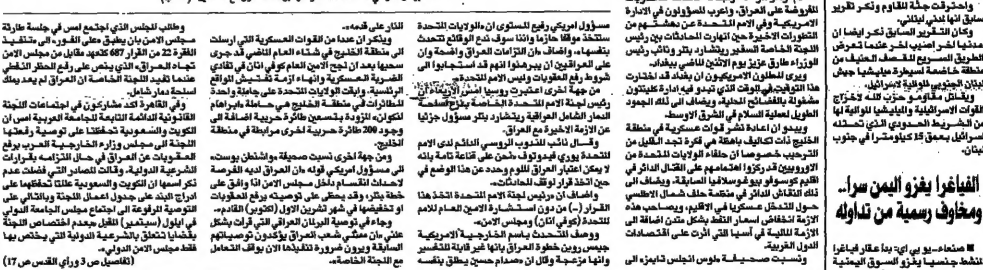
وطالب المجلس الذي اجتمع امس في جلسة طارئة مجلس الامن بان يطبق على الفور، اي مضى الفقرة 22 من القرار 687 كتعهد مقابل من مجلس الامن تجاه العراق الذي ينص على رفع الحظر النفطي عندما تفيد اللجنة الخاصة ان العراق تم بعد بذلك أسلحة دمار شامل.

وفي القاهرة اكد مشاركون في اجتماعات اللجنة القانونية الدائمة التابعة للجامعة العربية امس ان الكويت والسعودية تحفظتا على توصية رفعتها اللجنة الى مجلس وزراء الخارجية العرب برفع العقوبات عن العراق في حال التزامه بقرارات الشرعية الدولية. وقالت المصادر التي طلبت عدم ذكر اسمها ان الكويت والسعودية طلبتا تحفظهما على ادراج البند على جدول اعمال الاجتماع الوزاري للجامعة المقرر في ايلول (سبتمبر) المقبل بحجة عدم اختصاص اللجنة بقضايا تتعلق بالقضايا الدولية التي يختص بها فقط مجلس الامن الدولي.

(تفاصيل ص 3 وراي القدس ص 17)

النار على قدمه.

ويتكرر الحديث عن القوات العسكرية التي ارسلت الى منطقة الخليج في الشتاء الماضي قد جرى سحبها بعد ان نجح الامين العام كوفي انان في تفادي الضربة العسكرية وانهاء ازمة تفتيش المواقع الرئاسية. وابقت الولايات المتحدة على حاملة واحدة للطائرات في منطقة الخليج هي حاملة «ابراهام لنكولن» المزودة بتسعين طائرة حربية اضافة الى وجود 200 طائرة حربية اخرى مرابطة في منطقة الخليج.

ومن جهة اخرى نسبت صحيفة واشنطن بوست الى مسؤول امريكي قوله ان العراق لديه القدرة لاحداث انقسام داخل مجلس الامن اذا وافق على خطة بتلر، وقد يمضي في توصيته برفع العقوبات او انه قد يلعب بورقة المحادثات التي جرت مع بتلر في شهر تشرين الاول (اكتوبر) القادم.

وجاءت في وضعه الى الابعاد المستقلة كهذه من التي تقوم بها على شمعة البرلمان في ميل لحوار شاملة الكشف عن الاختيار واشنطن الى مستطيل المصلحة العراقي بما فيها العودة في ارض شق عليها كل جهة في الاقتراحات مع اللجنة الخاصة.

مسؤول امريكي رفيع المستوى ان الولايات المتحدة ستكون مؤثرة حازمة وانتا سوف نقدم للجنة الخاصة وتقديمها، واضاف «ان التزامات العراق واضحة وان على العراقيين ان يبرهنوا انهم قد استجابوا الى شروط رفع العقوبات وليس الامم المتحدة».

ومن جهة اخرى اعتبرت مصادر دبلوماسية رئيس لجنة الامم المتحدة الخاصة المكلفة نزع اسلحة الدمار الشامل العراقية ريتشارد بتلر زيارته الى المنطقة في الايام الاخيرة مع العراق.

وقال نائب للشؤون الخارجية في الامم المتحدة بيتر فيمولوف «نحن على قناعة تامة الامر يا يمكن الاعتبار العراق لقيام وجدد من هذا الوضع في حين اتخذ قرار لوقف الحادثات».

واضاف ان رئيس لجنة الامم المتحدة الخاصة لنزع السلاح العراقي (اونسكوم) ريتشارد بتلر مطالب القرار – من المزيد من الوقت عن تقديم بلاده للامم المتحدة (كوفي انان) ومجلس الامن.

ووصف التحدث باسم الخارجية الامريكية جيمس روبن خطوة العراق بانها غير قابلة للتفسير وانها مزعجة وقال ان صدام حسين يطلق بنفسه

المعروفة على العراق، واعرب المسؤولون في الادارة الامريكية وفي الامم المتحدة عن دهشتهم من التطورات الاخيرة حيث انسحبت ادارات بتلر رئيس اللجنة الخاصة السفير ريتشارد بتلر ونائب رئيس الوزراء طارق عزيز يوم الاثنين الماضي ببغداد.

ويرى المحللون الامريكيون ان بغداد قد اختارت الوقت هذا الوقت لاعتقادها بأن الولايات المتحدة مشغولة بالفضائح الجنسية ويضاف الى ذلك الجمود الطويل لعملية السلام في الشرق الاوسط.

ويبدو ان اعادة نشر قوات عسكرية في منطقة الخليج ذات تكاليف باهظة مع ازمة تحت المقبل من الترحيب خصوصا من حلفاء الولايات المتحدة من الاوروبيين وفي وقت تصاعد القتال في الشرق الاقصى وتهديد الازمة الاقتصادية وتراجع الاسواق المالية وتبدو الولايات المتحدة ايضا ان تقوم بالاعتماد على حلفاء في المنطقة.

واحترقت جنة النظام وتكر تقرير سابق انها لديها لبنان.

وكان التقرير السابق ذكر انها ان مدنيا اخر اصيب اخر عندما تعرض الطريق السريع للقصف المدفعي في منطقة خاضعة لسيطرة ميليشيا جيش لبنان الجنوبي الموالية لاسرائيل.

وقبل مقتل المدني الجديد هدد حزب الله باخراج القوات الاسرائيلية والميليشيات الموالية لها من الشريط الحدودي الذي تحتله اسرائيل بعمق 15 كيلومترا في جنوب لبنان.

الفياغرا يغزو اليمن سرا.. ومخاوف رسمية من تداوله

■ صنعاء ـ يو بي اي: بدا عقار فياغرا المنشط جنسيا يغزو السوق اليمنية